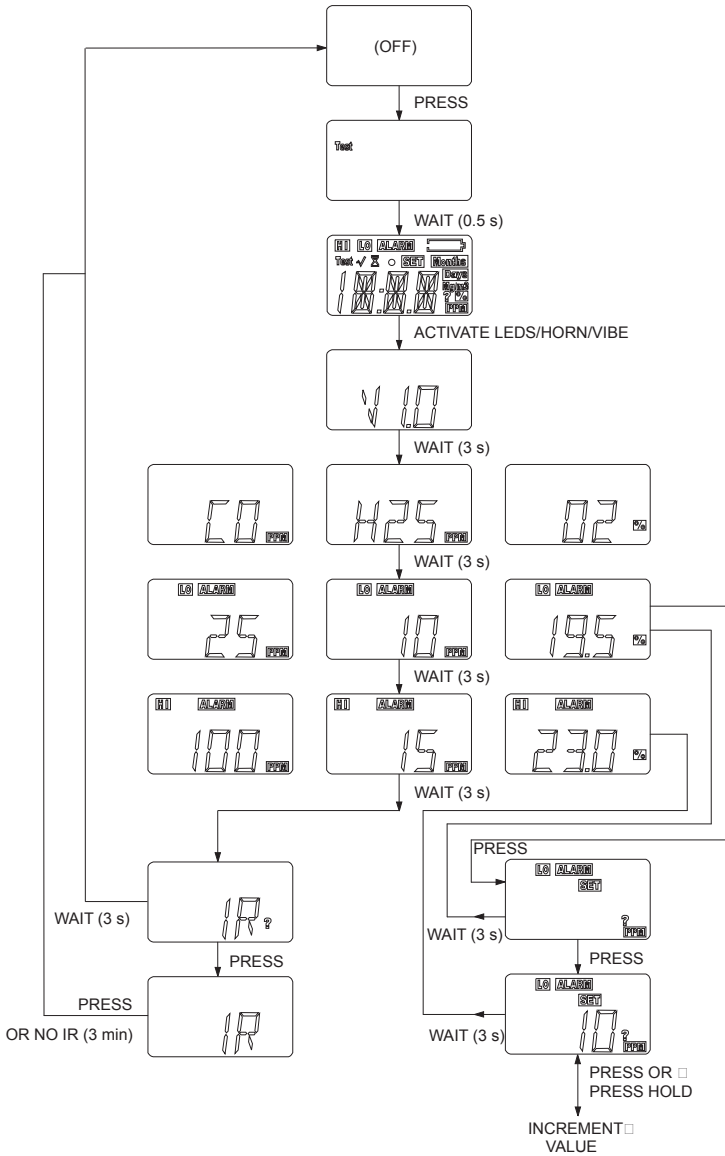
(OFF)

PRESS

Test

WAIT (0.5 s)

HI LO ALARM

Test ✓ ⌛ ○ SET Months

18.8.8.8 Days

18.8.8.8 Mg/m³ ?%

PPM

ACTIVATE LEDS/HORN/VIBE

V1.0

WAIT (3 s)

CO PPM

H2S PPM

O2 %

WAIT (3 s)

LO ALARM 25 PPM

LO ALARM 10 PPM

LO ALARM 19.5 %

WAIT (3 s)

HI ALARM 100 PPM

HI ALARM 15 PPM

HI ALARM 23.0 %

WAIT (3 s)

IR?

WAIT (3 s)

PRESS

IR

PRESS

OR NO IR (3 min)

PRESS

LO ALARM SET

? PPM

WAIT (3 s)

PRESS

LO ALARM SET

10 ? PPM

WAIT (3 s)

PRESS OR □

PRESS HOLD

INCREMENT□

VALUE